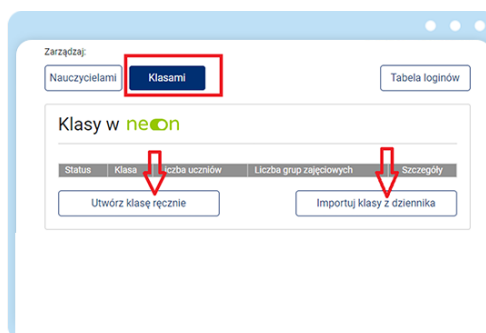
Zarządzaj:

Nauczycielami

Klasami

Tabela loginów

Klasy w neon

| Status | Klasa | Liczba uczniów | Liczba grup zajęciowych | Szczegóły |
|---|---|---|---|---|

Utwórz klasę ręcznie

Importuj klasy z dziennika